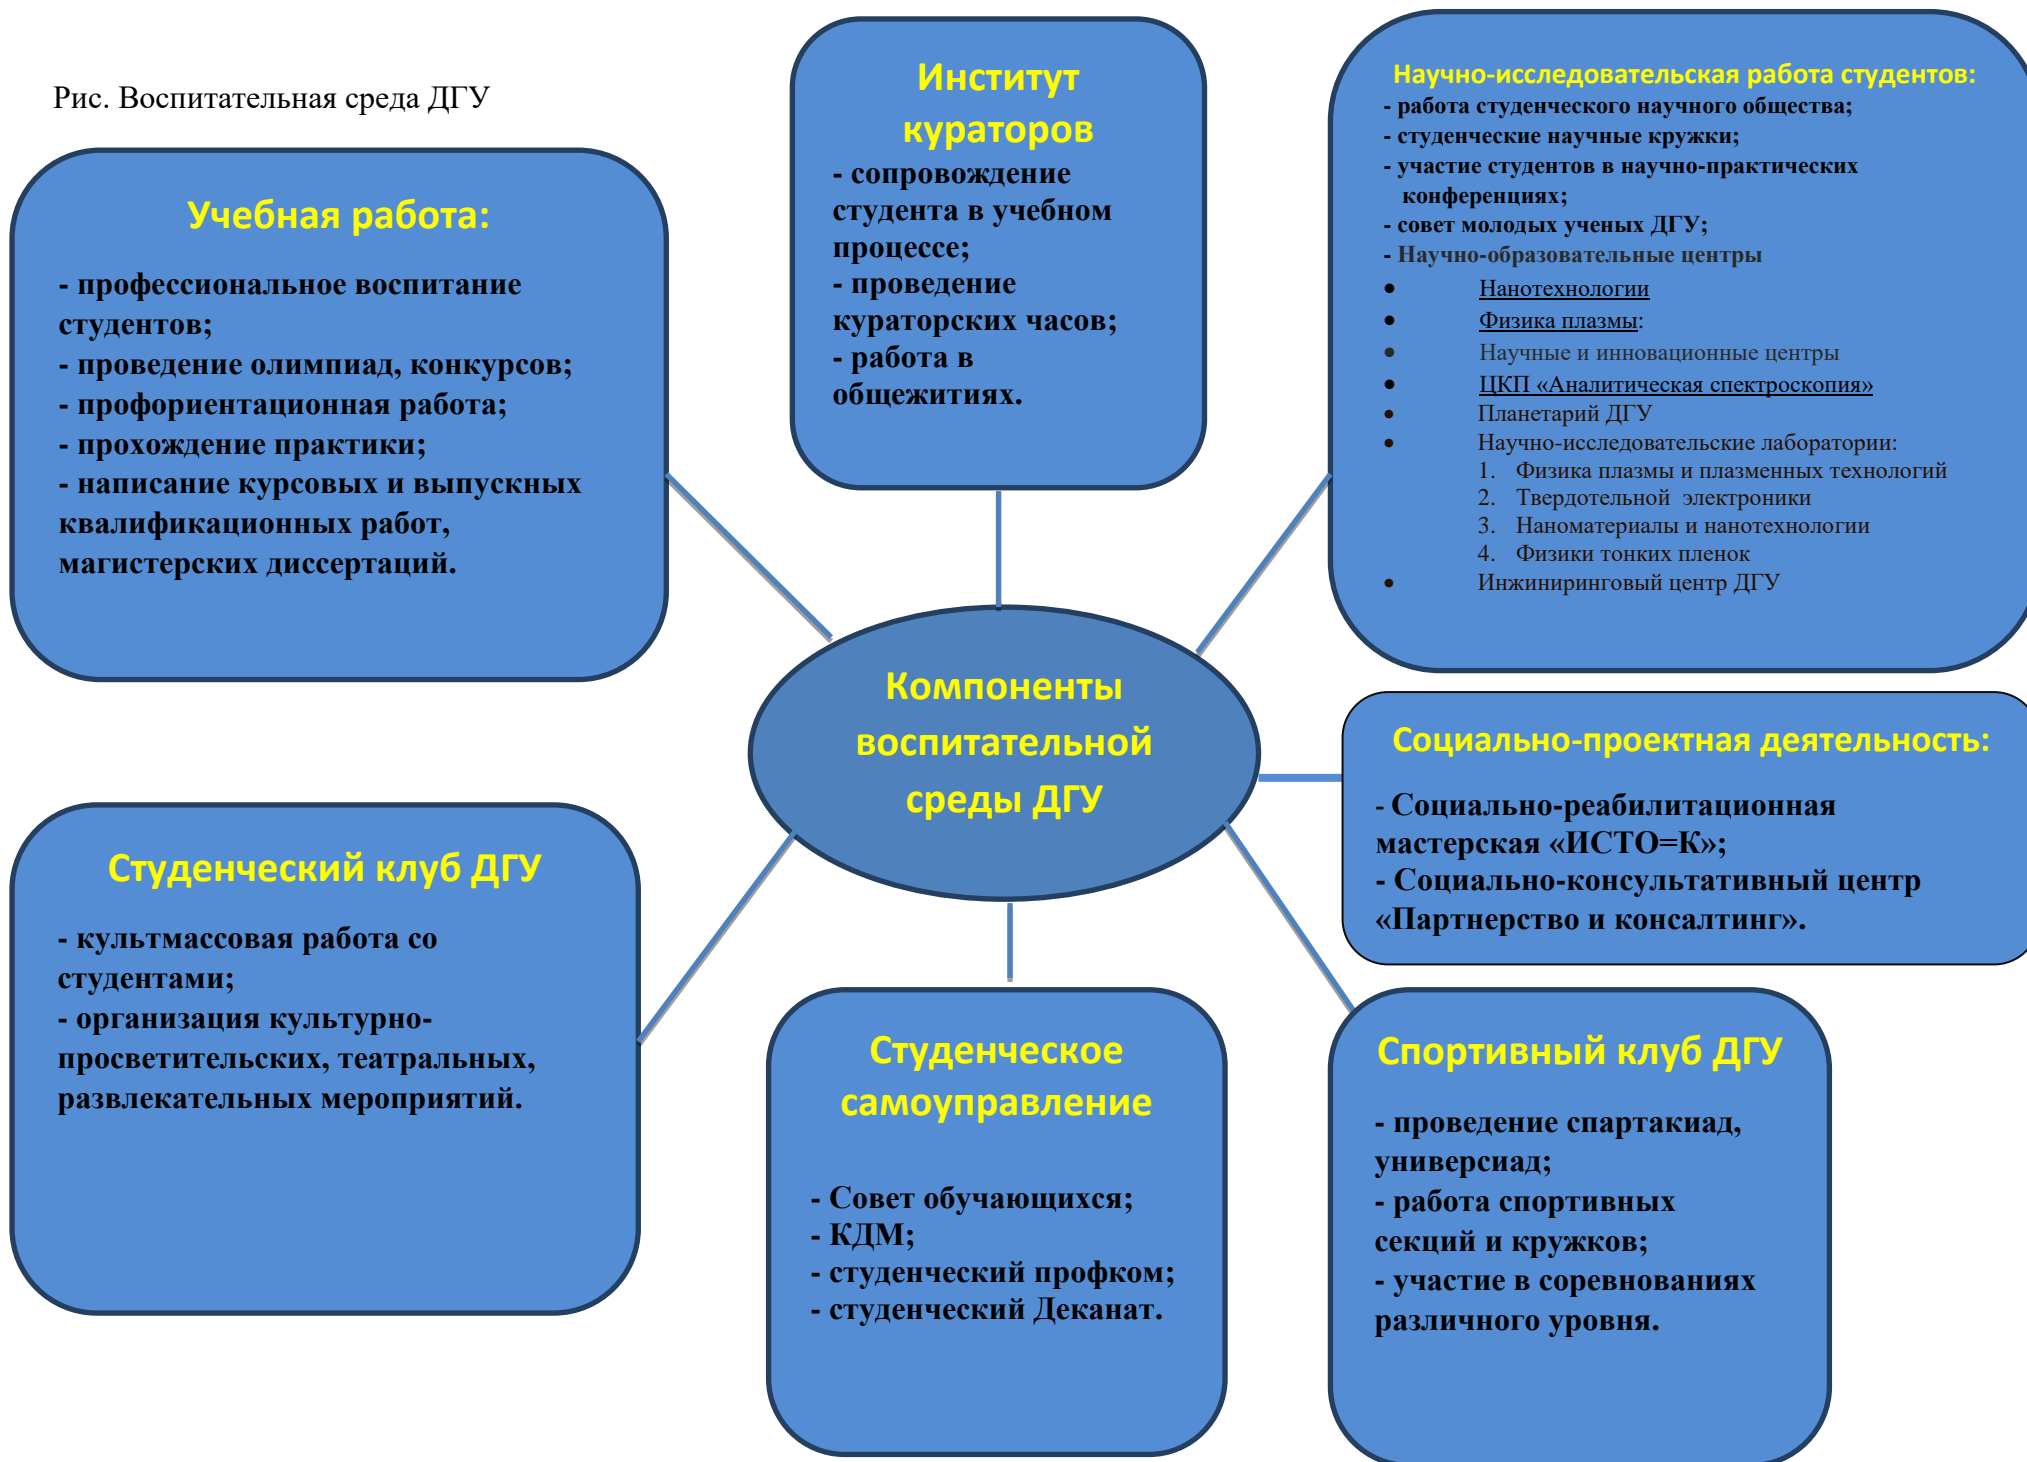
Рис. Воспитательная среда ДГУ

Учебная работа:

- профессиональное воспитание студентов;
- проведение олимпиад, конкурсов;
- профориентационная работа;
- прохождение практики;
- написание курсовых и выпускных квалификационных работ, магистерских диссертаций.

Институт кураторов
- сопровождение студента в учебном процессе;
- проведение кураторских часов;
- работа в общежитиях.

Научно-исследовательская работа студентов:
- работа студенческого научного общества;
- студенческие научные кружки;
- участие студентов в научно-практических конференциях;
- совет молодых ученых ДГУ;
- Научно-образовательные центры
• Нанотехнологии
• Физика плазмы:
• Научные и инновационные центры
• ЦКП «Аналитическая спектроскопия»
• Планетарий ДГУ
• Научно-исследовательские лаборатории:
1. Физика плазмы и плазменных технологий
2. Твердотельной электроники
3. Наноматериалы и нанотехнологии
4. Физики тонких пленок
• Инжиниринговый центр ДГУ

Компоненты воспитательной среды ДГУ

Социально-проектная деятельность:

- Социально-реабилитационная мастерская «ИСТО=К»;
- Социально-консультативный центр «Партнерство и консалтинг».

Студенческий клуб ДГУ

- культмассовая работа со студентами;
- организация культурно-просветительских, театральных, развлекательных мероприятий.

Студенческое самоуправление

- Совет обучающихся;
- КДМ;
- студенческий профком;
- студенческий Деканат.

Спортивный клуб ДГУ

- проведение спартакиад, универсиад;
- работа спортивных секций и кружков;
- участие в соревнованиях различного уровня.